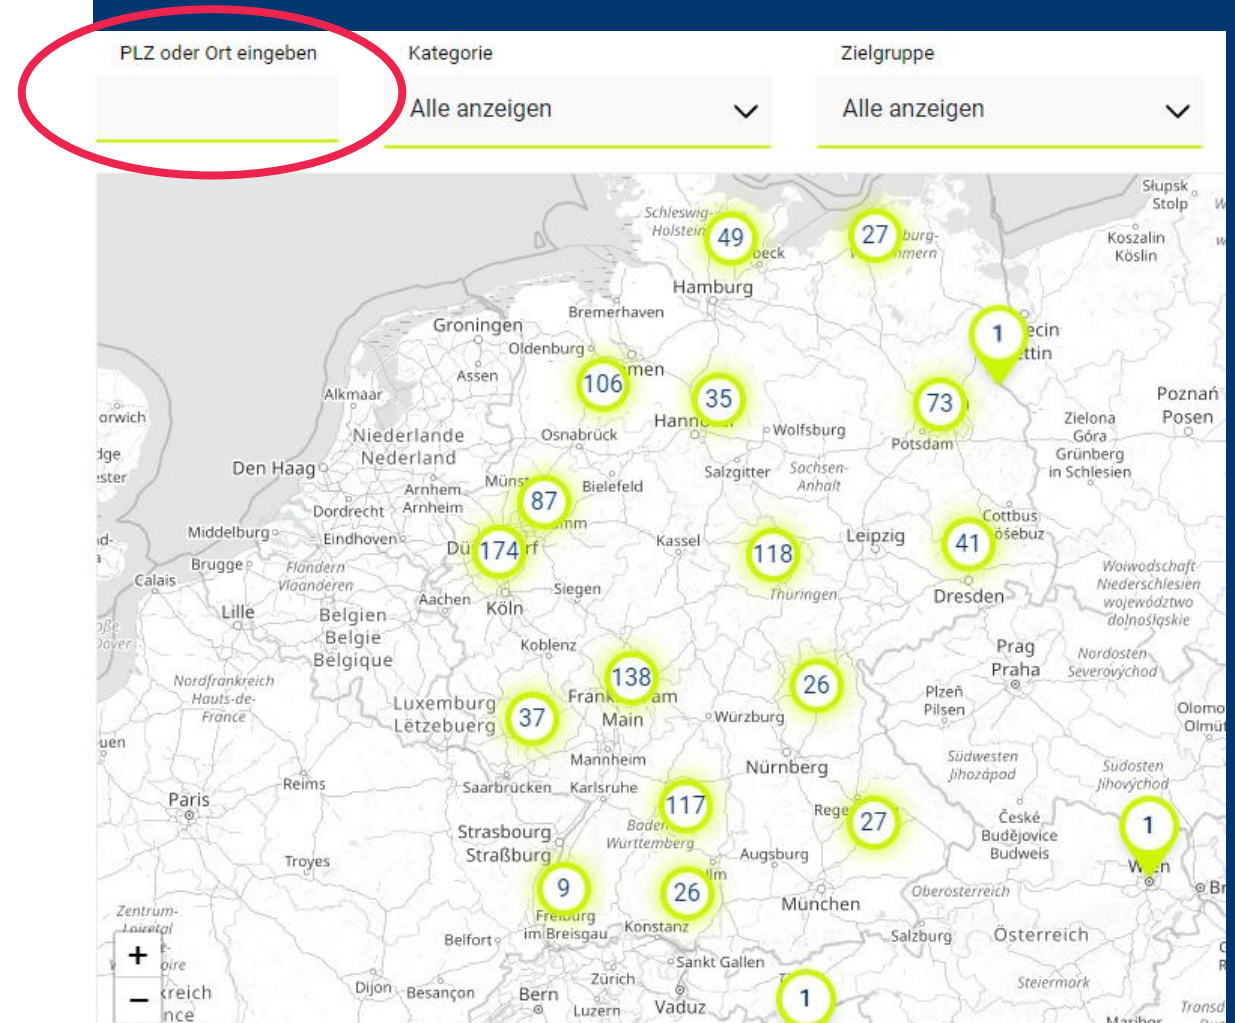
PLZ oder Ort eingeben

Kategorie

Alle anzeigen

Zielgruppe

Alle anzeigen

Słupsk Stolp
Koszalin Köslin
Schleswig-Holstein
49
27
Hamburg
Bremerhaven
Groningen
Oldenburg
Assen
106
35
73
1
Poznań Posen
Alkmaar
Niederlande Nederland
Osnabrück
Wolfsburg
Potsdam
Zielona Góra Grünberg in Schlesien
Den Haag
Arnhem Arnheim
Bielefeld
Salzgitter
Sachsen-Anhalt
Dordrecht
87
Middelburg
Eindhoven
174
Kassel
118
Leipzig
41
Cottbus
Brugge
Flandern Vlaanderen
Calais
Lille
Aachen
Siegen
Köln
Thüringen
Dresden
Belgien Belgie Belgique
Koblenz
Woiwodschaft Niederschlesien województwo dolnośląskie
Prag Praha
Nordosten Severovýchod
Nordfrankreich Hauts-de-France
138
26
Luxemburg Lëtzebuerg
37
Main
Würzburg
Plzeň Pilsen
Mannheim
Nürnberg
Südwesten Jihozápad
Südosten Jihovýchod
Reims
Saarbrücken
Karlsruhe
117
27
Paris
Strasbourg Straßburg
Baden-Württemberg
Augsburg
České Budějovice Budweis
1
Troyes
9
26
München
Oberösterreich
Zentrum-Loiretal
Belfort
im Breisgau
Konstanz
Salzburg
Österreich
Sankt Gallen
Zürich
Dijon
Besançon
Bern
Luzern
Vaduz
1
Steiermark
+
−